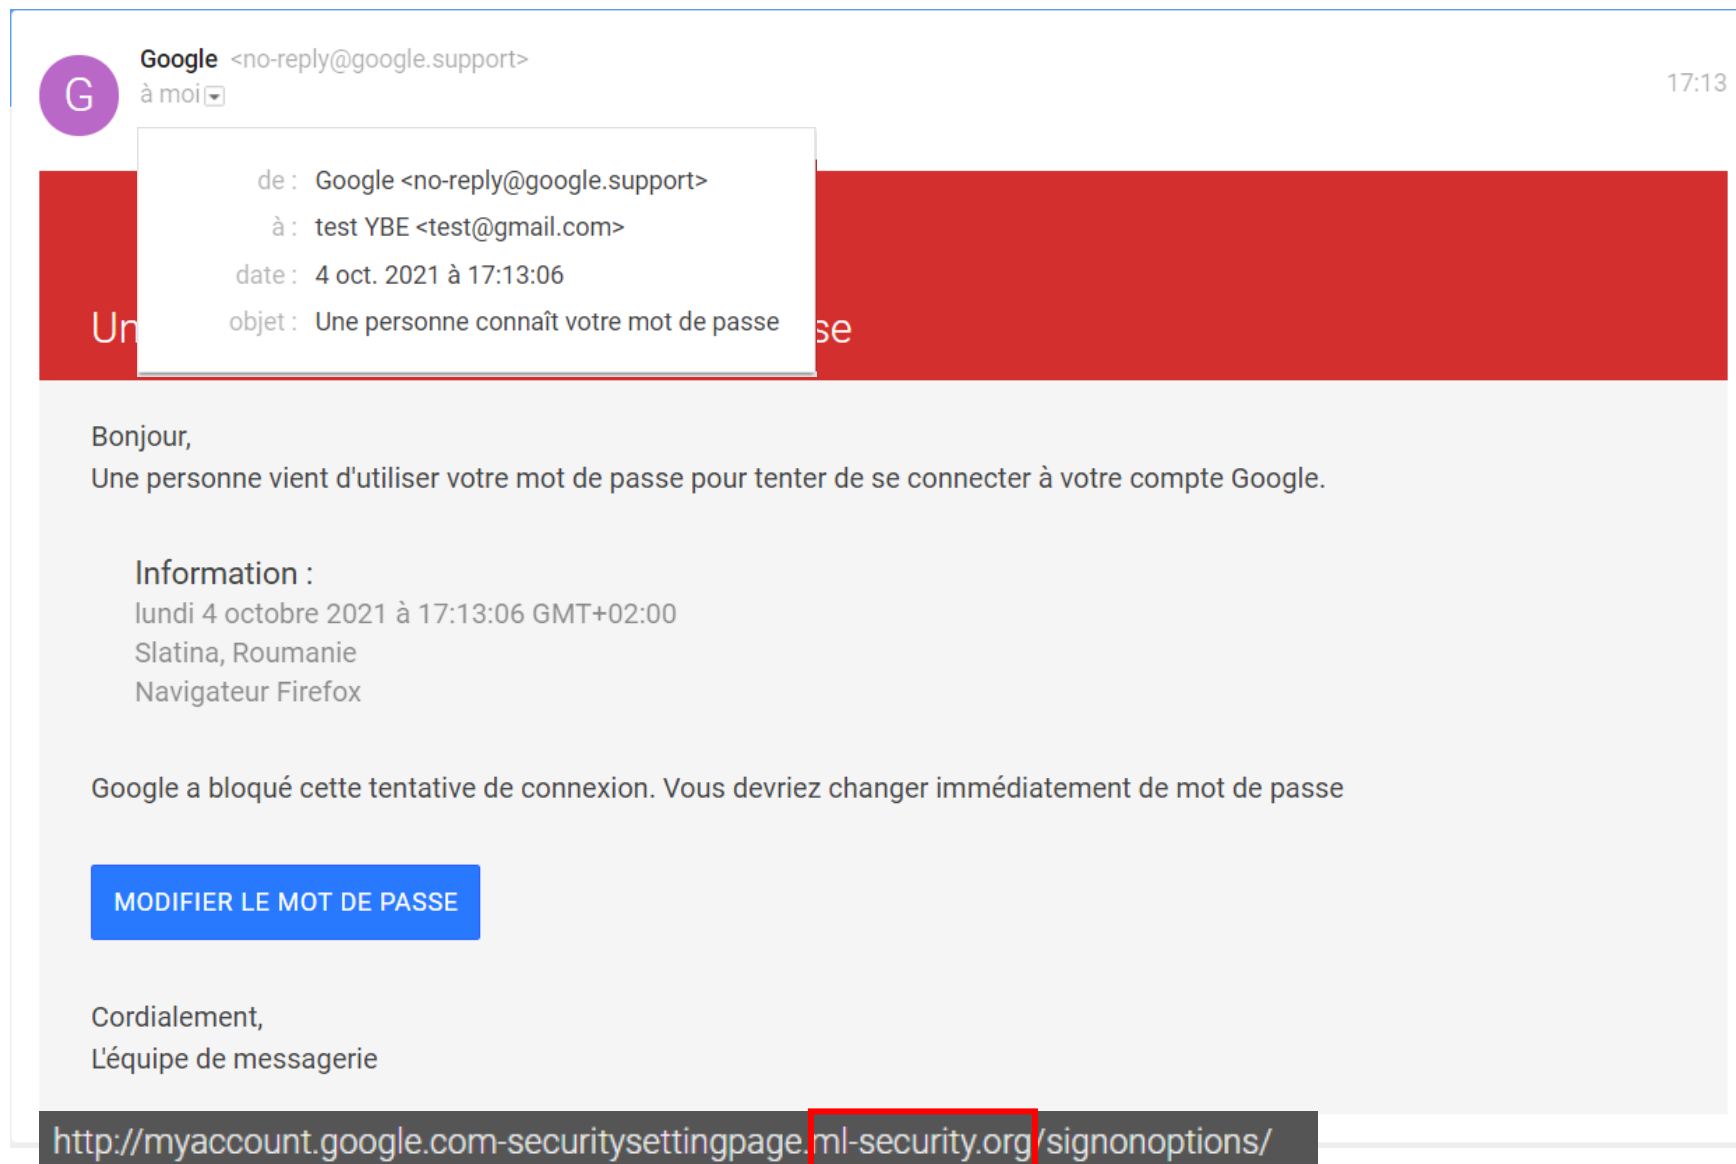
G

Google <no-reply@google.support>
à moi

17:13

de : Google <no-reply@google.support>
à : test YBE <test@gmail.com>
date : 4 oct. 2021 à 17:13:06
objet : Une personne connaît votre mot de passe

Un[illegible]se

Bonjour,
Une personne vient d'utiliser votre mot de passe pour tenter de se connecter à votre compte Google.

Information :
lundi 4 octobre 2021 à 17:13:06 GMT+02:00
Slatina, Roumanie
Navigateur Firefox

Google a bloqué cette tentative de connexion. Vous devriez changer immédiatement de mot de passe

MODIFIER LE MOT DE PASSE

Cordialement,
L'équipe de messagerie

http://myaccount.google.com-securitysettingpage.ml-security.org/signonoptions/